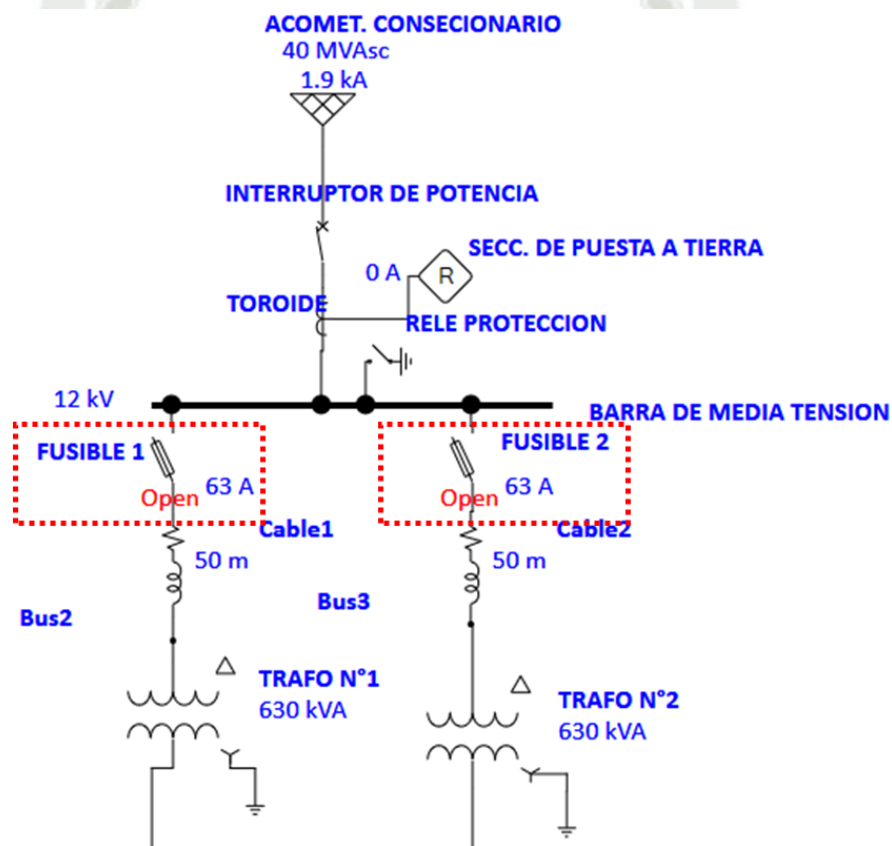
ACOMET. CONSECIONARIO
40 MVAsc
1.9 kA

INTERRUPTOR DE POTENCIA

SECC. DE PUESTA A TIERRA

0 A
R

TOROIDE

RELE PROTECCION

12 kV

BARRA DE MEDIA TENSION

FUSIBLE 1
63 A
Open

FUSIBLE 2
63 A
Open

Cable1
50 m

Cable2
50 m

Bus2

Bus3

TRAFO N°1
630 kVA

TRAFO N°2
630 kVA